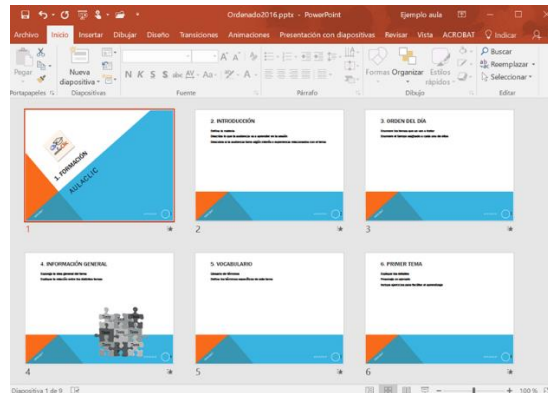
Ordenado2016.pptx - PowerPoint

Ejemplo aula

Archivo Inicio Insertar Dibujar Diseño Transiciones Animaciones Presentación con diapositivas Revisar Vista ACROBAT Indicar

Pegar

Nueva diapositiva

N K S S abc AV Aa A

Formas Organizar Estilos rápidos

Buscar

Reemplazar

Seleccionar

Portapapeles Diapositivas Fuente Párrafo Dibujo Editar

1. FORMACIÓN

AULACLIC

1

2. INTRODUCCIÓN

2

3. ORDEN DEL DÍA

3

4. INFORMACIÓN GENERAL

4

5. VOCABULARIO

5

6. PRIMER TEMA

6

Diapositiva 1 de 9

100 %